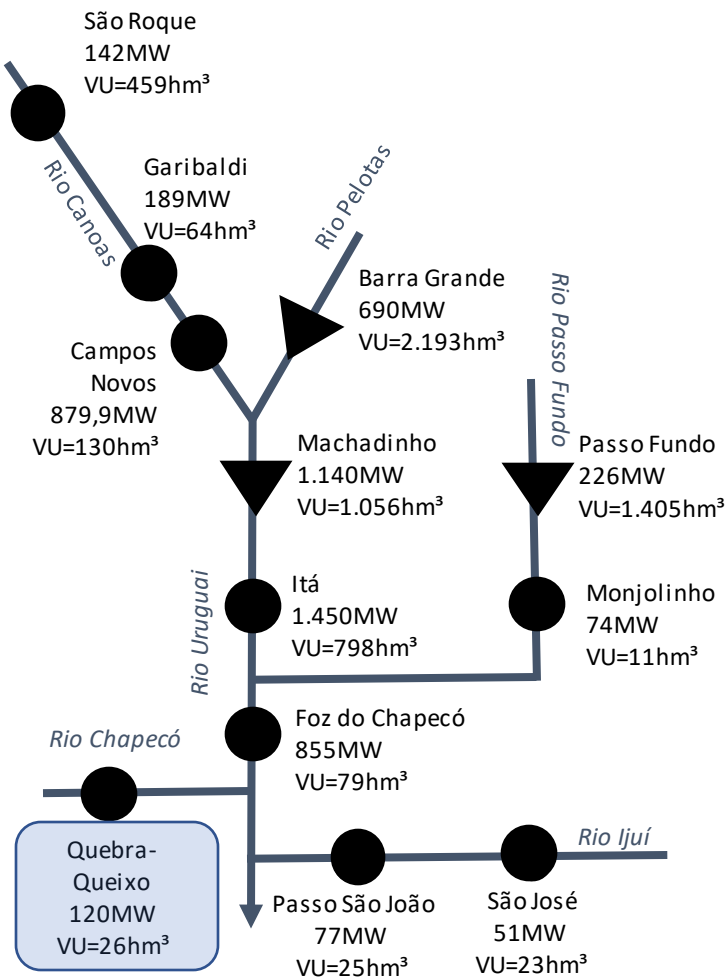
São Roque
142MW
VU=459hm³

Rio Canoas

Garibaldi
189MW
VU=64hm³

Rio Pelotas

Barra Grande
690MW
VU=2.193hm³

Rio Passo Fundo

Campos
Novos
879,9MW
VU=130hm³

Machadinho
1.140MW
VU=1.056hm³

Passo Fundo
226MW
VU=1.405hm³

Rio Uruguai

Itá
1.450MW
VU=798hm³

Monjolinho
74MW
VU=11hm³

Foz do Chapecó
855MW
VU=79hm³

Rio Chapecó

Quebra-
Queixo
120MW
VU=26hm³

Rio Ijuí

Passo São João
77MW
VU=25hm³

São José
51MW
VU=23hm³